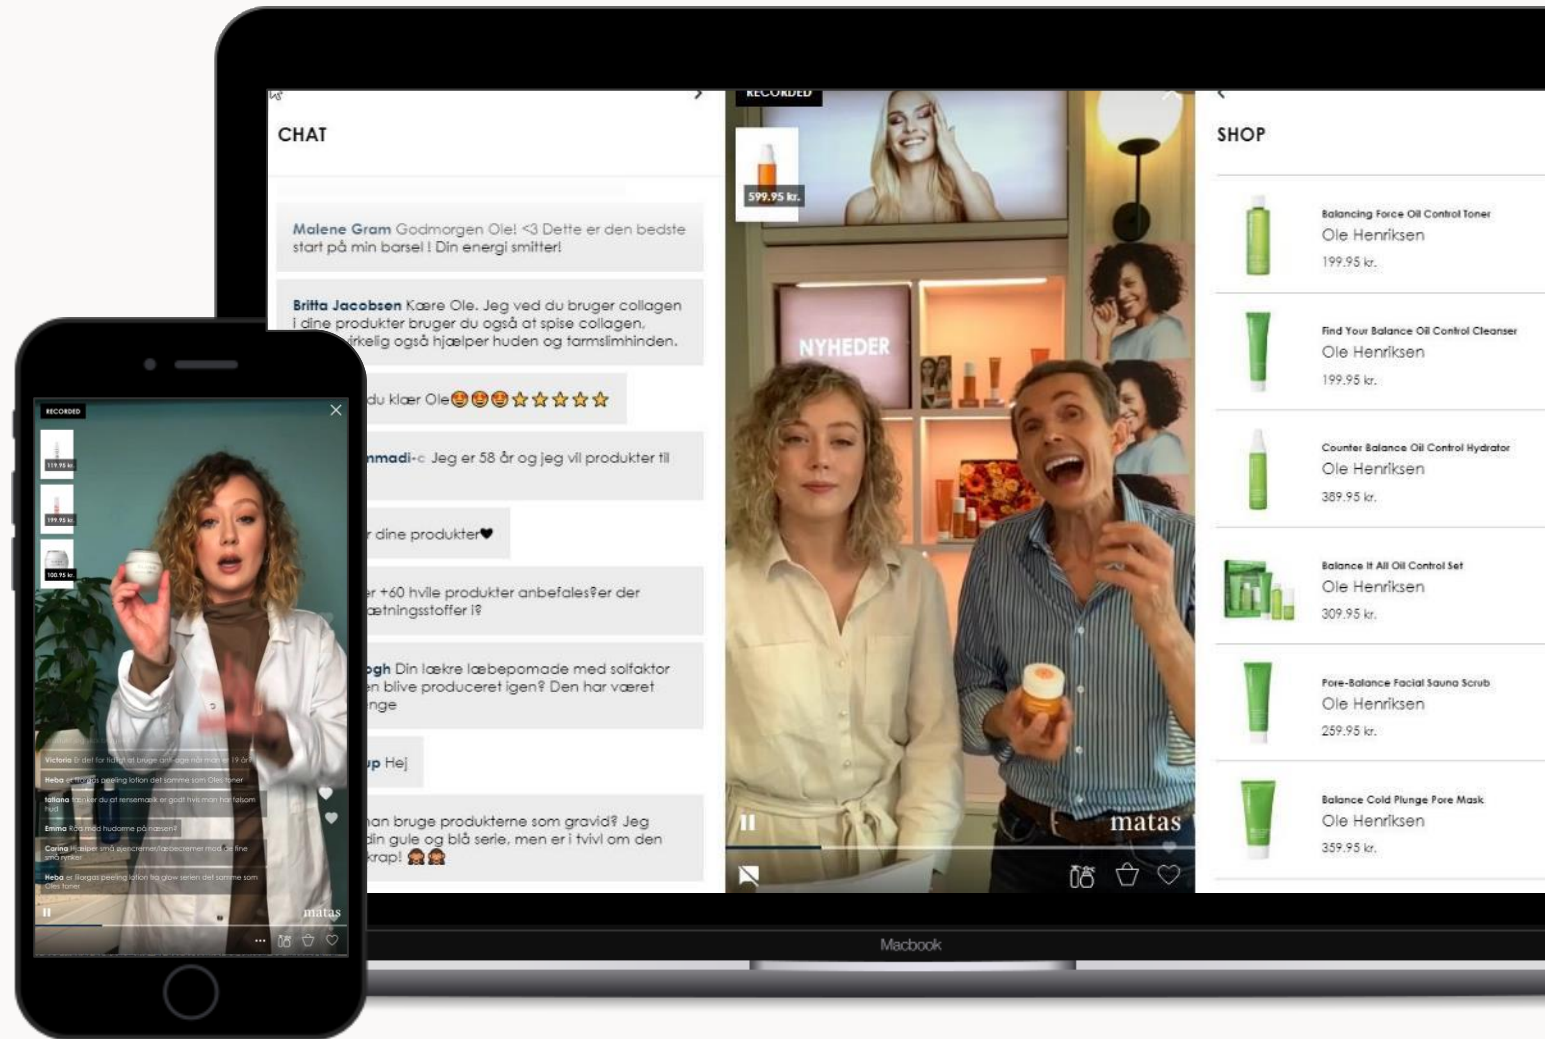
CHAT

Malene Gram Godmorgen Ole! <3 Dette er den bedste start på min barsel ! Din energi smitter!

Britta Jacobsen Kære Ole. Jeg ved du bruger collagen i dine produkter bruger du også at spise collagen. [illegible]irkelig også hjælper huden og tarmslimhinden.

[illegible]du klær Ole😍😍😍⭐⭐⭐⭐⭐

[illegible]nmadi-c Jeg er 58 år og jeg vil produkter til

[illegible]r dine produkter♥

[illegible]r +60 hvile produkter anbefales?er der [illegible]ætningsstoffer i?

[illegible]gh Din lækre læbepomade med solfaktor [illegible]n blive produceret igen? Den har været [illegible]nge

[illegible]p Hej

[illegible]an bruge produkterne som gravid? Jeg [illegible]din gule og blå serie, men er i tvivl om den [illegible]rap! 🙈🙈

RECORDED

599.95 kr.

NYHEDER

matas

SHOP

Balancing Force Oil Control Toner
Ole Henriksen
199.95 kr.

Find Your Balance Oil Control Cleanser
Ole Henriksen
199.95 kr.

Counter Balance Oil Control Hydrator
Ole Henriksen
389.95 kr.

Balance It All Oil Control Set
Ole Henriksen
309.95 kr.

Pore-Balance Facial Sauna Scrub
Ole Henriksen
259.95 kr.

Balance Cold Plunge Pore Mask
Ole Henriksen
359.95 kr.

Macbook

RECORDED

119.95 kr.

119.95 kr.

100.95 kr.

Victoria Er det for tidligt at bruge anti-age når man er 19 år?

Heba er Borgas peeling lotion det samme som Oles toner

Iatiana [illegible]

Emma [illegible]

Carina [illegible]

Heba er Borgas peeling lotion fra glow serien det samme som Oles toner

matas